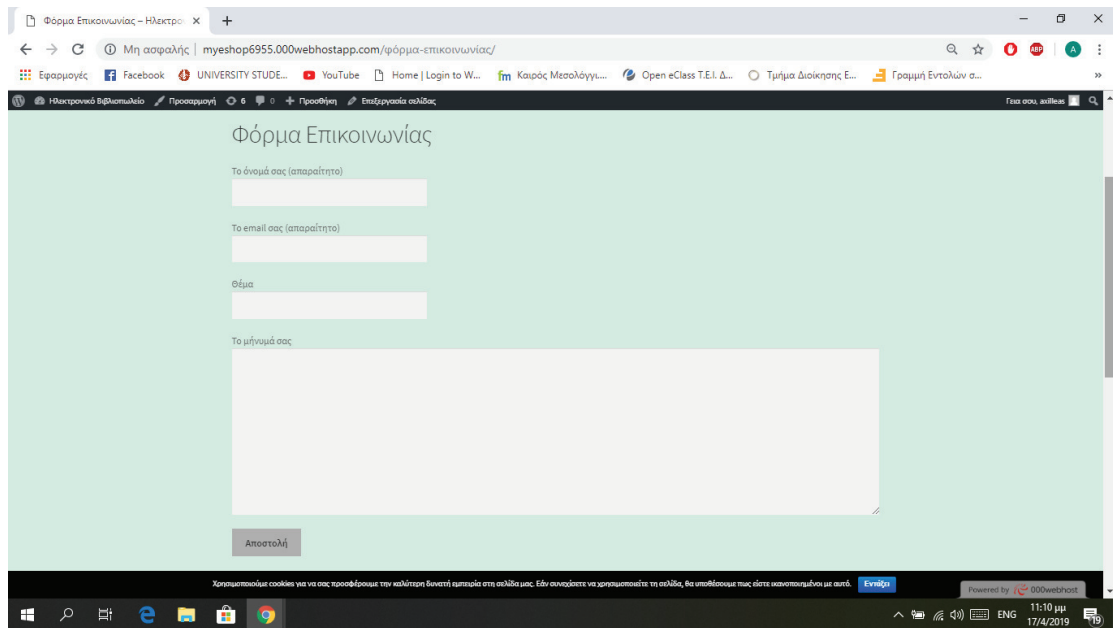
Φόρμα Επικοινωνίας – Ηλεκτρο ×   +

Μη ασφαλής | myeshop6955.000webhostapp.com/φόρμα-επικοινωνίας/

Εφαρμογές   Facebook   UNIVERSITY STUDE...   YouTube   Home | Login to W...   Καιρός Μεσολόγγι...   Open eClass T.E.I. Δ...   Τμήμα Διοίκησης Ε...   Γραμμή Εντολών σ...   »

Ηλεκτρονικό Βιβλιοπωλείο   Προσαρμογή   6   0   + Προσθήκη   Επεξεργασία σελίδας   Γεια σου, axilleas

Φόρμα Επικοινωνίας

Το όνομά σας (απαραίτητο)

Το email σας (απαραίτητο)

Θέμα

Το μήνυμά σας

Αποστολή

Χρησιμοποιούμε cookies για να σας προσφέρουμε την καλύτερη δυνατή εμπειρία στη σελίδα μας. Εάν συνεχίσετε να χρησιμοποιείτε τη σελίδα, θα υποθέσουμε πως είστε ικανοποιημένοι με αυτό.   Εντάξει

Powered by 000webhost

ENG   11:10 μμ 17/4/2019   19